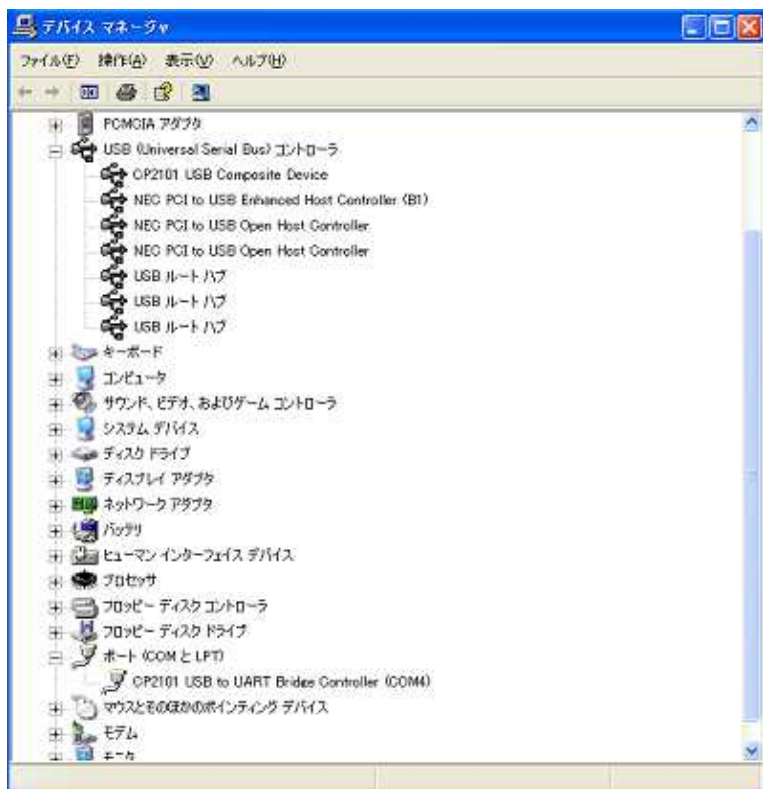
デバイス マネージャ

ファイル(F) 操作(A) 表示(V) ヘルプ(H)

PCMCIA アダプタ
USB (Universal Serial Bus) コントローラ
CP2101 USB Composite Device
NEC PCI to USB Enhanced Host Controller (B1)
NEC PCI to USB Open Host Controller
NEC PCI to USB Open Host Controller
USB ルート ハブ
USB ルート ハブ
USB ルート ハブ
キーボード
コンピュータ
サウンド、ビデオ、およびゲーム コントローラ
システム デバイス
ディスク ドライブ
ディスプレイ アダプタ
ネットワーク アダプタ
バッテリ
ヒューマン インターフェイス デバイス
プロセッサ
フロッピー ディスク コントローラ
フロッピー ディスク ドライブ
ポート (COM と LPT)
CP2101 USB to UART Bridge Controller (COM4)
マウスとそのほかのポインティング デバイス
モデム
モニタ